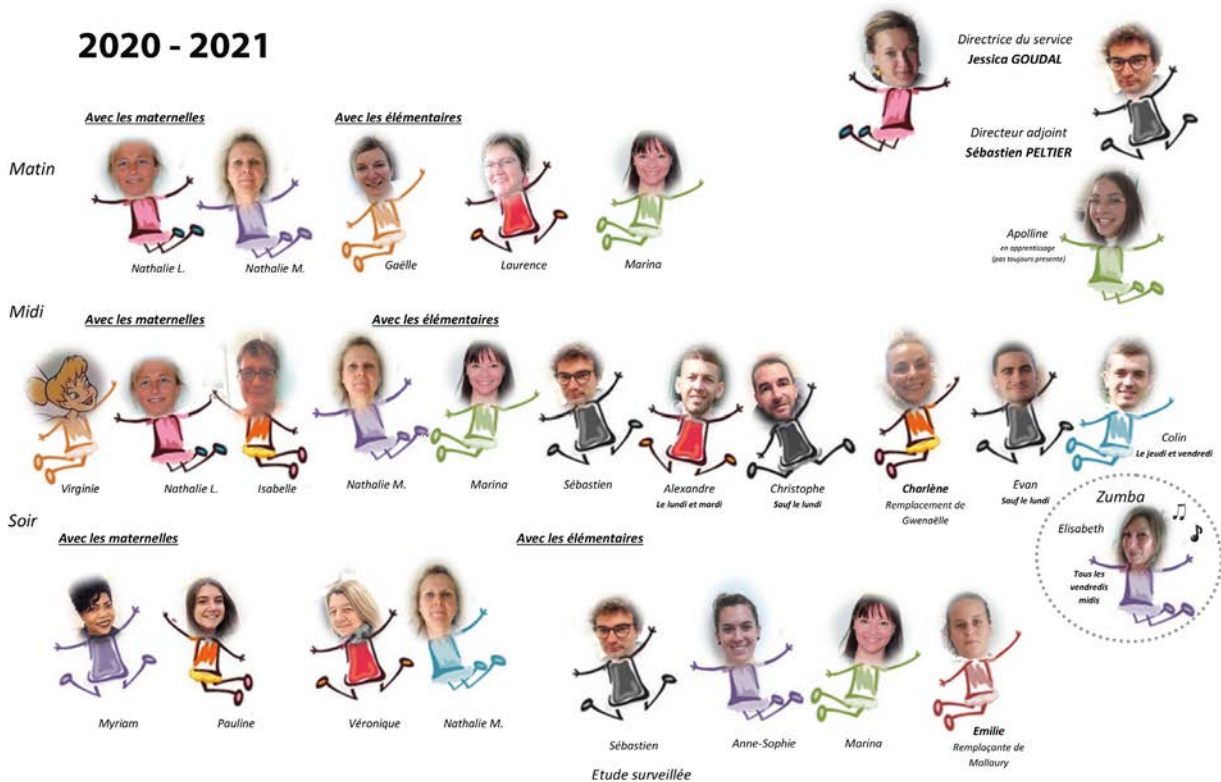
2020 - 2021

Directrice du service
Jessica GOUDAL

Directeur adjoint
Sébastien PELTIER

Apolline
en apprentissage
(pas toujours présente)

Matin

Avec les maternelles

Nathalie L.

Nathalie M.

Avec les élémentaires

Gaëlle

Laurence

Marina

Midi

Avec les maternelles

Virginie

Nathalie L.

Isabelle

Avec les élémentaires

Nathalie M.

Marina

Sébastien

Alexandre
Le lundi et mardi

Christophe
Sauf le lundi

Charlène
Remplacement de Gwenaëlle

Evan
Sauf le lundi

Colin
Le jeudi et vendredi

Zumba
Elisabeth
Tous les vendredis midis

Soir

Avec les maternelles

Myriam

Pauline

Véronique

Nathalie M.

Avec les élémentaires

Sébastien

Anne-Sophie

Marina

Emilie
Remplaçante de Mallaury

Etude surveillée